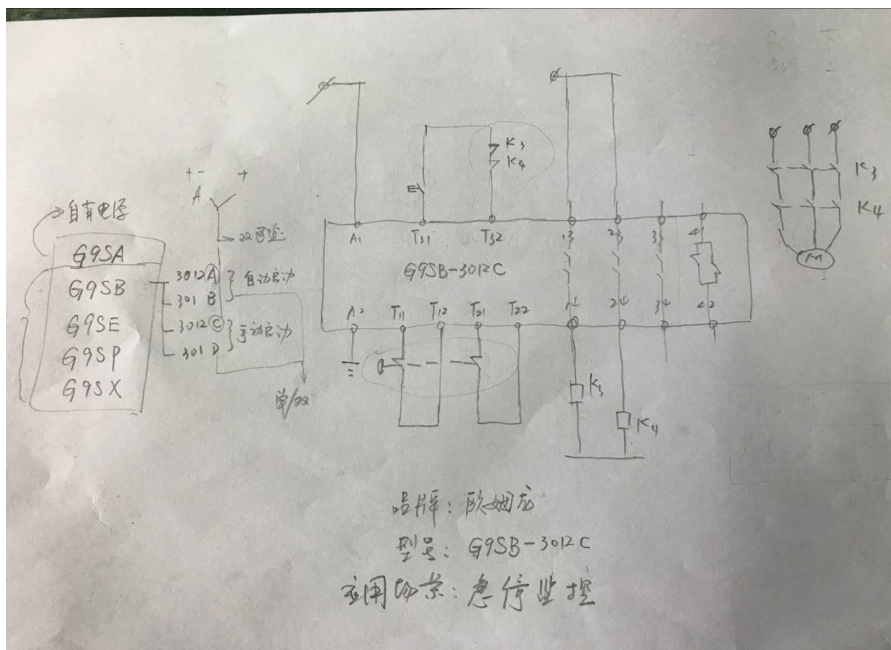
自有电源

G9SA
G9SB
G9SE
G9SP
G9SX

+ -
A
+
22 回路
3012 A
301 B
} 自动启动
3012 C
301 D
} 手动启动
第/22

A1
T31
T32
K3
K4
13
23
33
41
G9SB-3012C
A2
T11
T12
T21
T22
14
24
34
42
K3
K4
K3
K4
M

品牌：欧姆龙
型号：G9SB-3012C
主用场景：急停监控